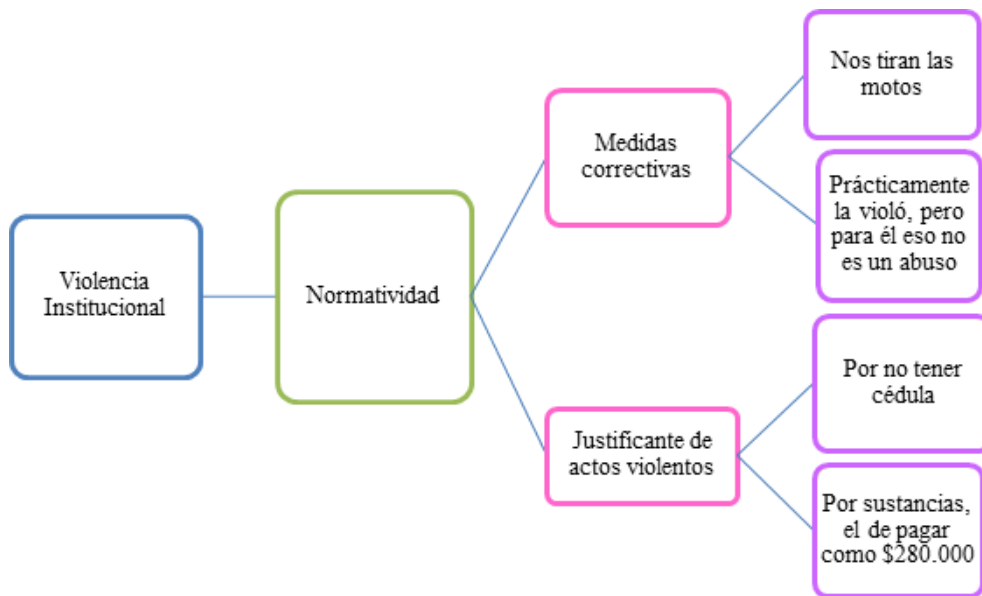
Violencia Institucional

Normatividad

Medidas correctivas

Nos tiran las motos

Prácticamente la violó, pero para él eso no es un abuso

Justificante de actos violentos

Por no tener cédula

Por sustancias, el de pagar como $280.000